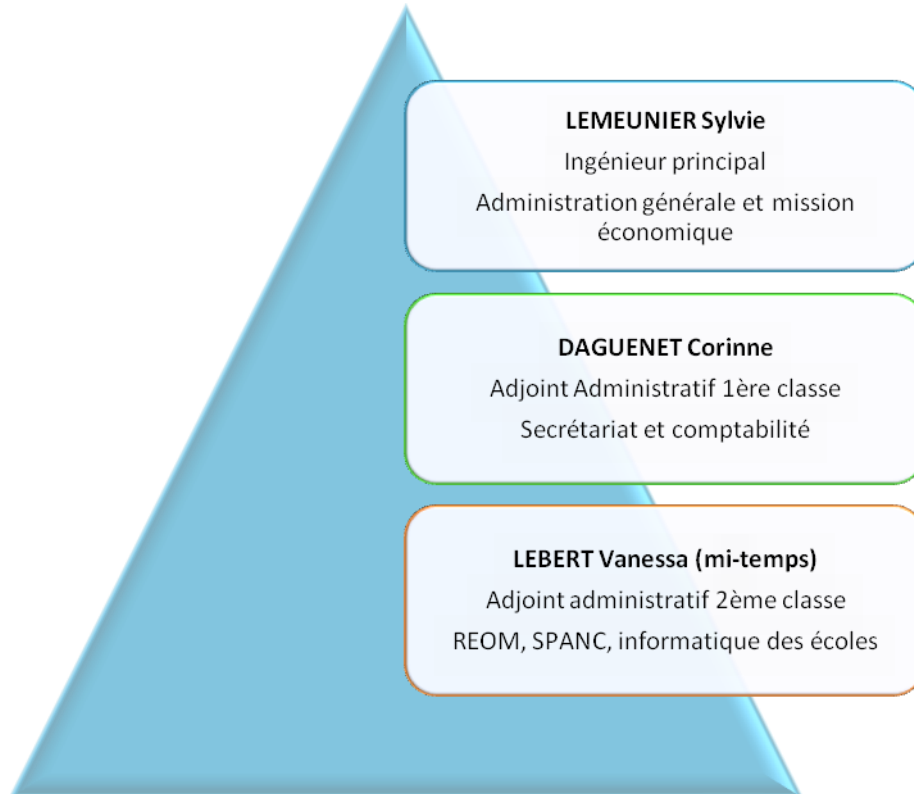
LEMEUNIER Sylvie

Ingénieur principal

Administration générale et mission économique

DAGUENET Corinne

Adjoint Administratif 1ère classe

Secrétariat et comptabilité

LEBERT Vanessa (mi-temps)

Adjoint administratif 2ème classe

REOM, SPANC, informatique des écoles